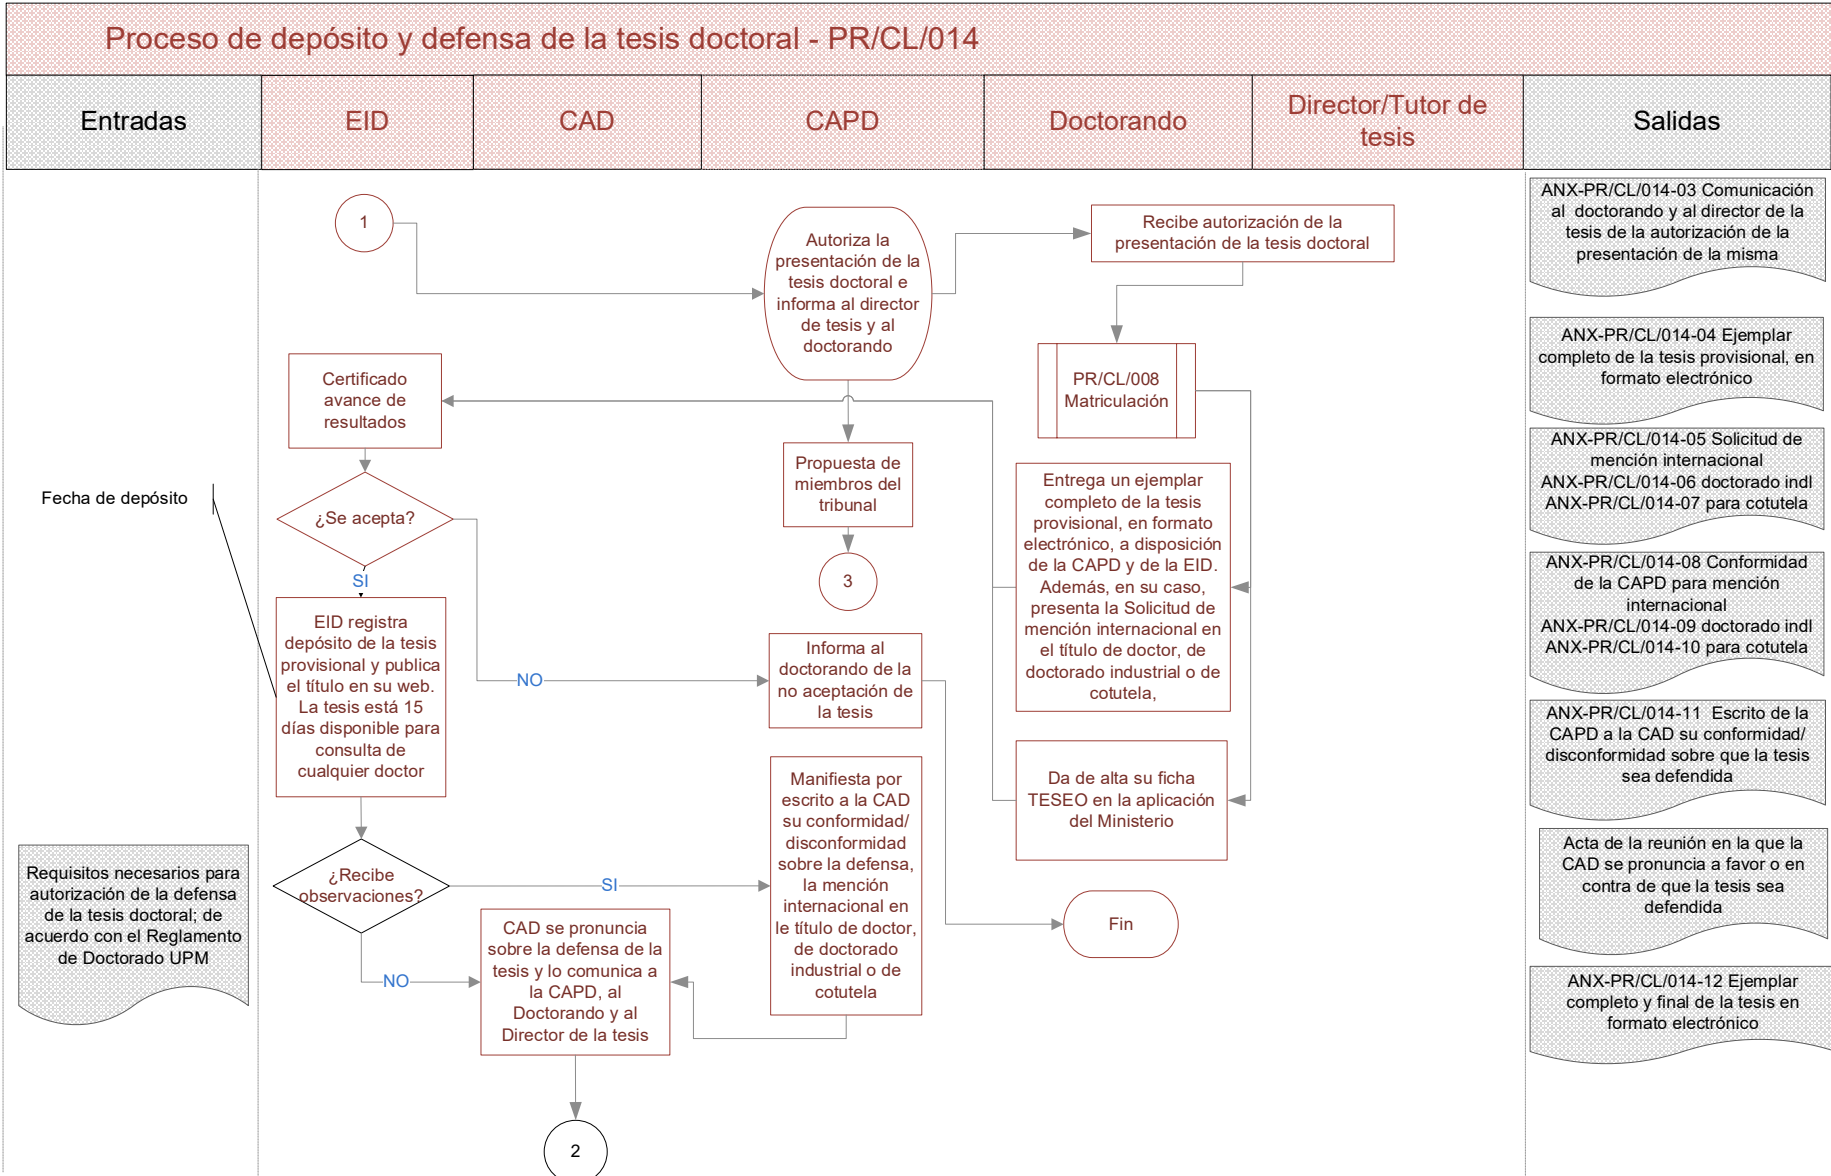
Proceso de depósito y defensa de la tesis doctoral - PR/CL/014

| Entradas | EID | CAD | CAPD | Doctorando | Director/Tutor de tesis | Salidas |
|---|---|---|---|---|---|---|

1

Autoriza la presentación de la tesis doctoral e informa al director de tesis y al doctorando

Recibe autorización de la presentación de la tesis doctoral

ANX-PR/CL/014-03 Comunicación al doctorando y al director de la tesis de la autorización de la presentación de la misma

PR/CL/008 Matriculación

ANX-PR/CL/014-04 Ejemplar completo de la tesis provisional, en formato electrónico

Certificado avance de resultados

Propuesta de miembros del tribunal

3

ANX-PR/CL/014-05 Solicitud de mención internacional
ANX-PR/CL/014-06 doctorado indl
ANX-PR/CL/014-07 para cotutela

Fecha de depósito

¿Se acepta?

SI

Entrega un ejemplar completo de la tesis provisional, en formato electrónico, a disposición de la CAPD y de la EID. Además, en su caso, presenta la Solicitud de mención internacional en el título de doctor, de doctorado industrial o de cotutela,

ANX-PR/CL/014-08 Conformidad de la CAPD para mención internacional
ANX-PR/CL/014-09 doctorado indl
ANX-PR/CL/014-10 para cotutela

EID registra depósito de la tesis provisional y publica el título en su web. La tesis está 15 días disponible para consulta de cualquier doctor

NO

Informa al doctorando de la no aceptación de la tesis

ANX-PR/CL/014-11 Escrito de la CAPD a la CAD su conformidad/ disconformidad sobre que la tesis sea defendida

Manifiesta por escrito a la CAD su conformidad/ disconformidad sobre la defensa, la mención internacional en le título de doctor, de doctorado industrial o de cotutela

Da de alta su ficha TESEO en la aplicación del Ministerio

Requisitos necesarios para autorización de la defensa de la tesis doctoral; de acuerdo con el Reglamento de Doctorado UPM

¿Recibe observaciones?

SI

Acta de la reunión en la que la CAD se pronuncia a favor o en contra de que la tesis sea defendida

Fin

NO

CAD se pronuncia sobre la defensa de la tesis y lo comunica a la CAPD, al Doctorando y al Director de la tesis

ANX-PR/CL/014-12 Ejemplar completo y final de la tesis en formato electrónico

2